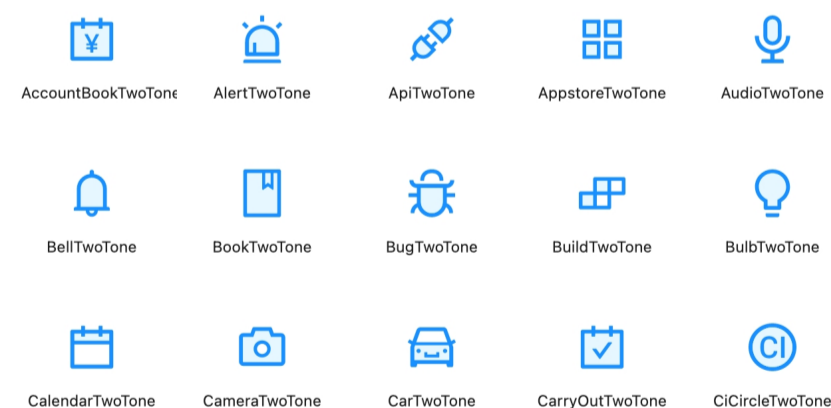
¥

AccountBookTwoTone

AlertTwoTone

ApiTwoTone

AppstoreTwoTone

AudioTwoTone

BellTwoTone

BookTwoTone

BugTwoTone

BuildTwoTone

BulbTwoTone

CalendarTwoTone

CameraTwoTone

CarTwoTone

CarryOutTwoTone

CI

CiCircleTwoTone